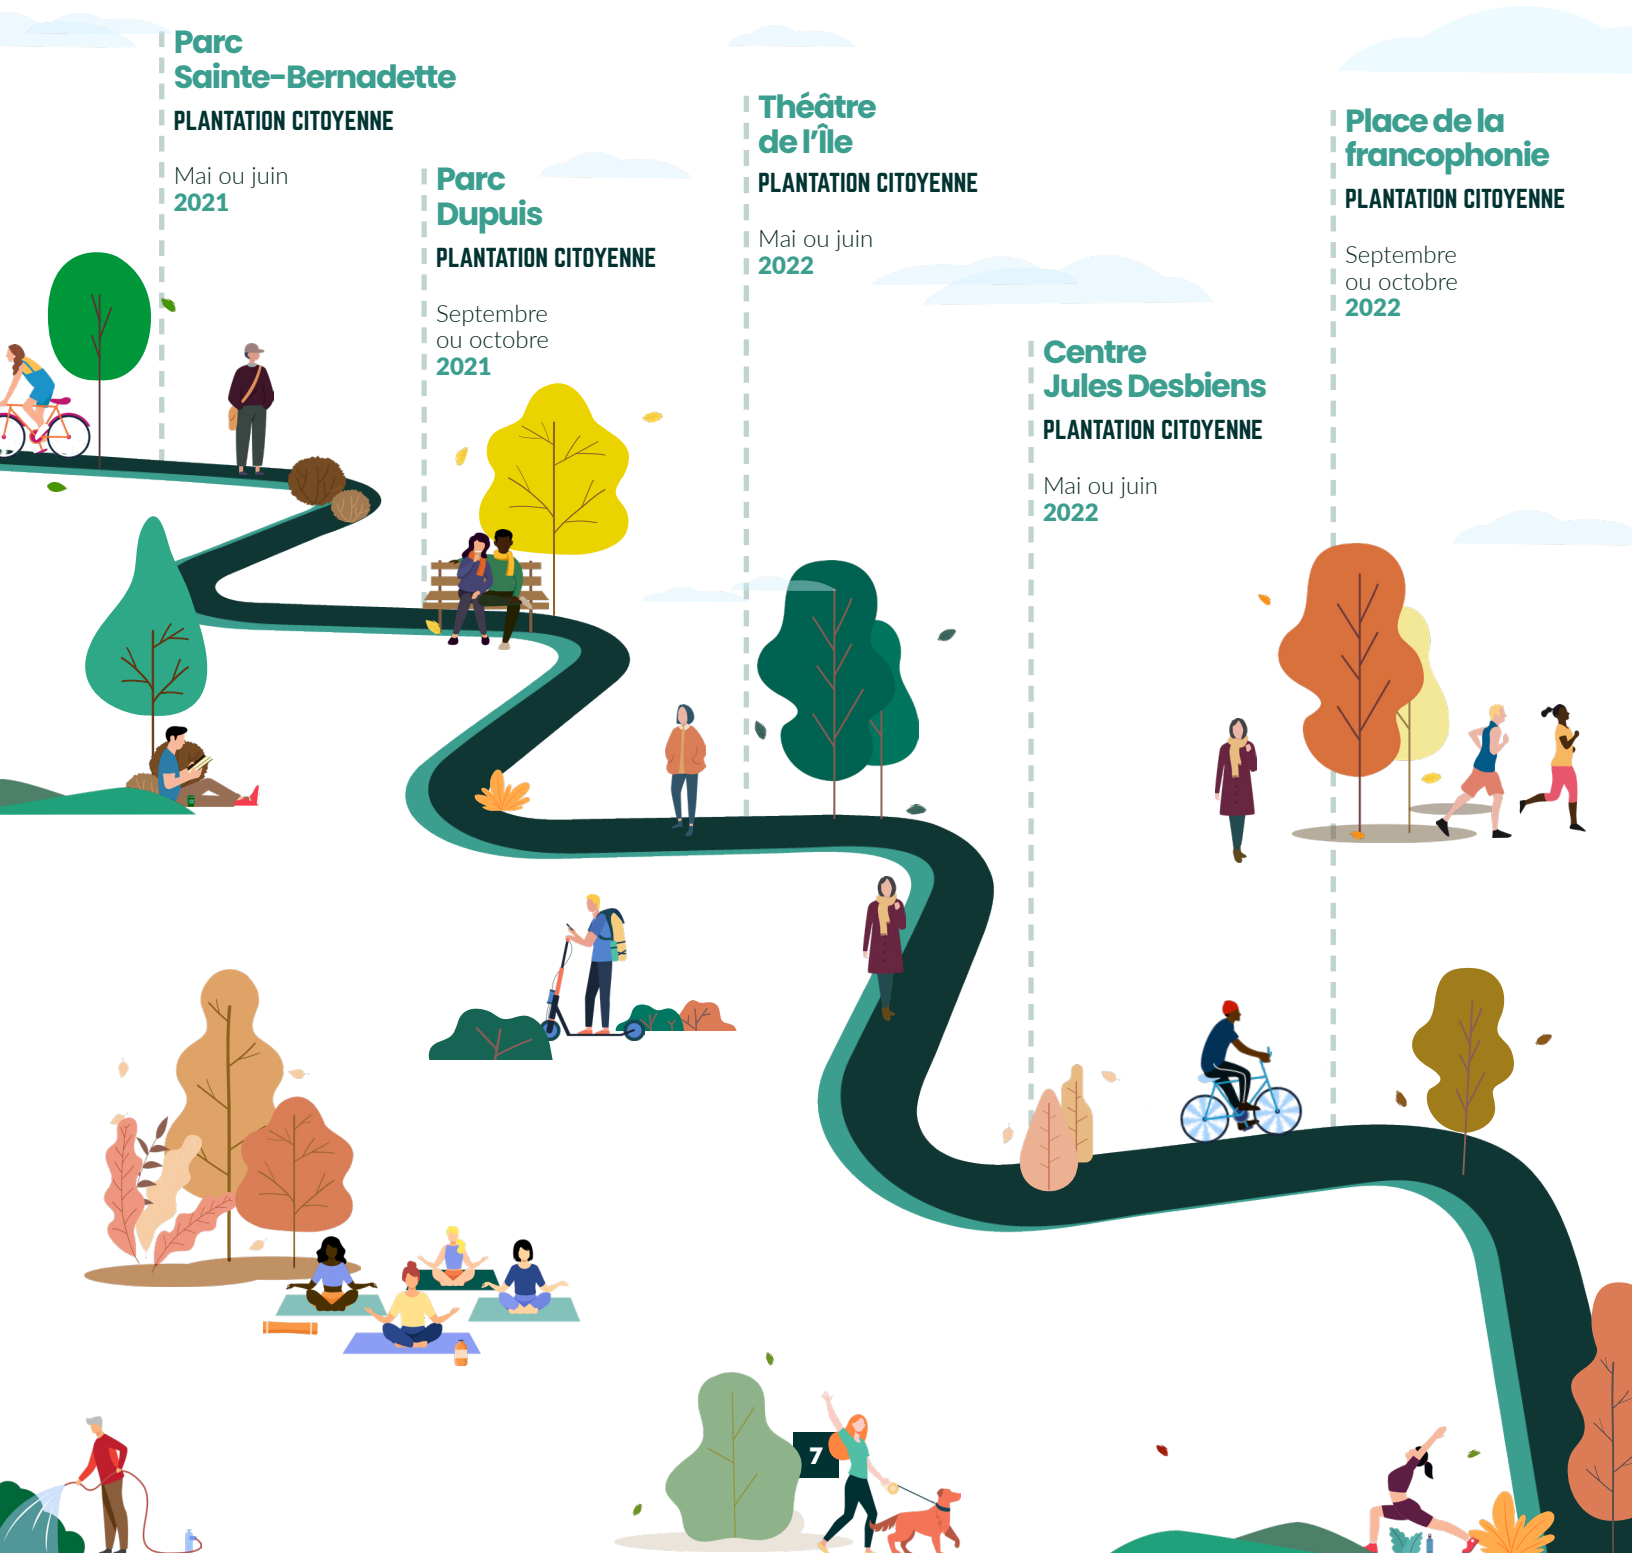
Parc Sainte-Bernadette
PLANTATION CITOYENNE
Mai ou juin
2021

Parc Dupuis
PLANTATION CITOYENNE
Septembre ou octobre
2021

Théâtre de l'Île
PLANTATION CITOYENNE
Mai ou juin
2022

Centre Jules Desbiens
PLANTATION CITOYENNE
Mai ou juin
2022

Place de la francophonie
PLANTATION CITOYENNE
Septembre ou octobre
2022

7